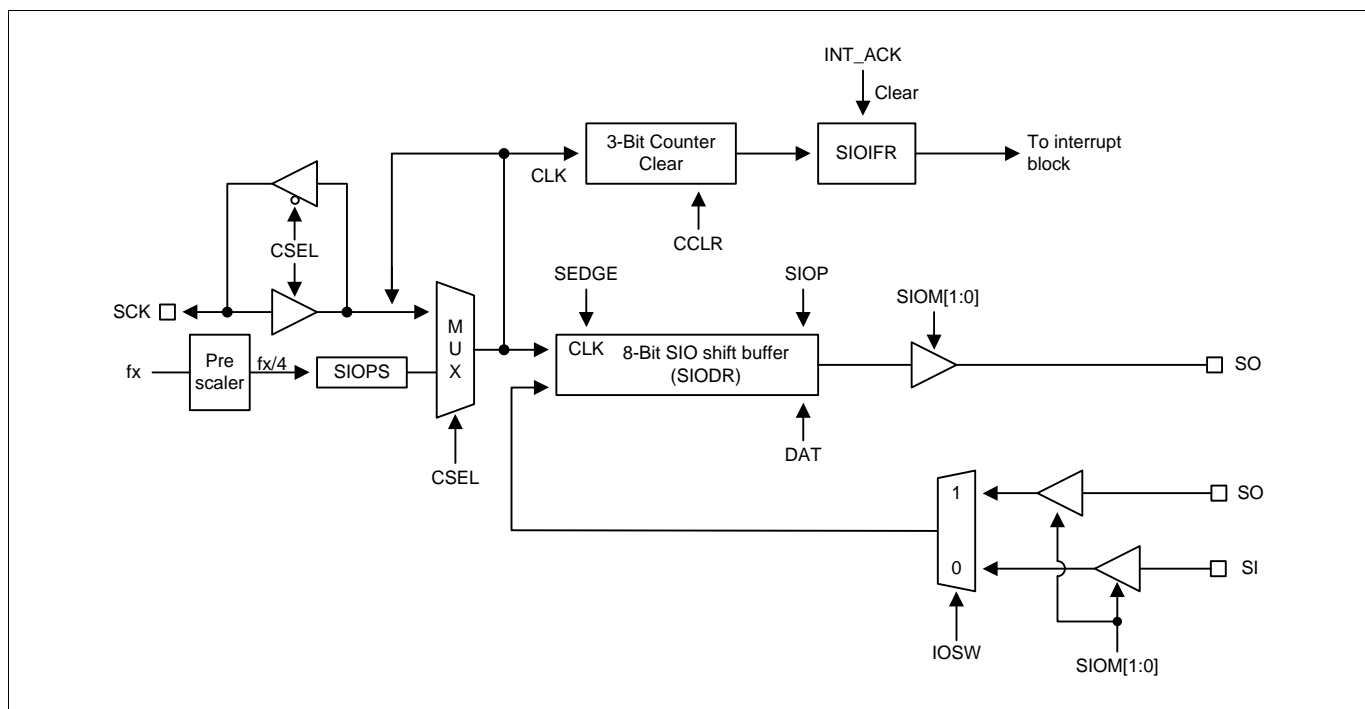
INT_ACK
Clear
3-Bit Counter
Clear
SIOIFR
To interrupt block
CLK
CCLR
CSEL
SEDGE
SIOP
SIOM[1:0]
SCK
M
U
X
CLK
8-Bit SIO shift buffer
(SIODR)
SO
fx
Pre scaler
fx/4
SIOPS
DAT
CSEL
1
SO
0
SI
IOSW
SIOM[1:0]